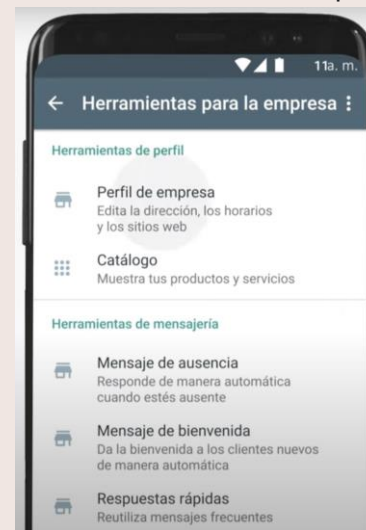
11a. m.

← Herramientas para la empresa ⋮

Herramientas de perfil

Perfil de empresa
Edita la dirección, los horarios y los sitios web

Catálogo
Muestra tus productos y servicios

Herramientas de mensajería

Mensaje de ausencia
Responde de manera automática cuando estés ausente

Mensaje de bienvenida
Da la bienvenida a los clientes nuevos de manera automática

Respuestas rápidas
Reutiliza mensajes frecuentes